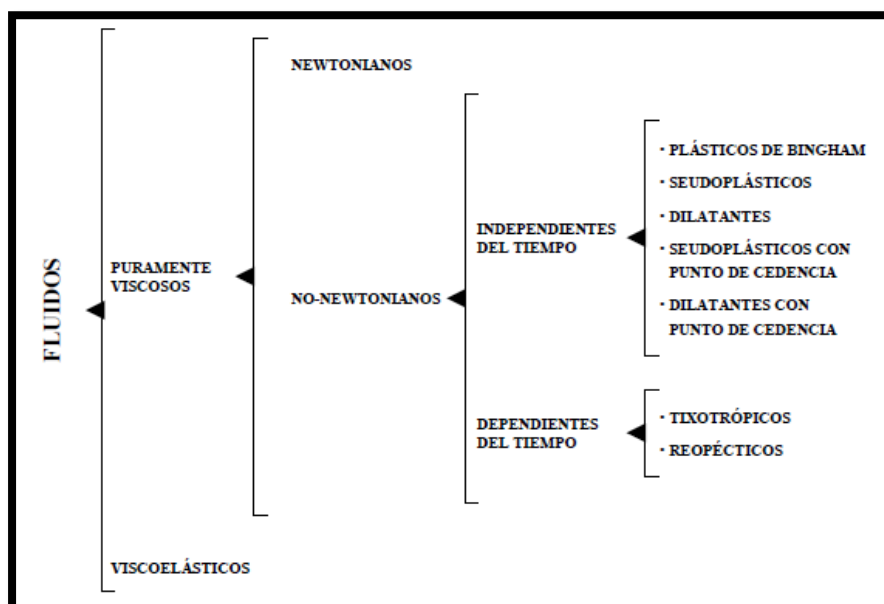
FLUIDOS

PURAMENTE VISCOSOS

NEWTONIANOS

NO-NEWTONIANOS

INDEPENDIENTES DEL TIEMPO

· PLÁSTICOS DE BINGHAM

· SEUDOPLÁSTICOS

· DILATANTES

· SEUDOPLÁSTICOS CON PUNTO DE CEDENCIA

· DILATANTES CON PUNTO DE CEDENCIA

DEPENDIENTES DEL TIEMPO

· TIXOTRÓPICOS

· REOPÉCTICOS

VISCOELÁSTICOS